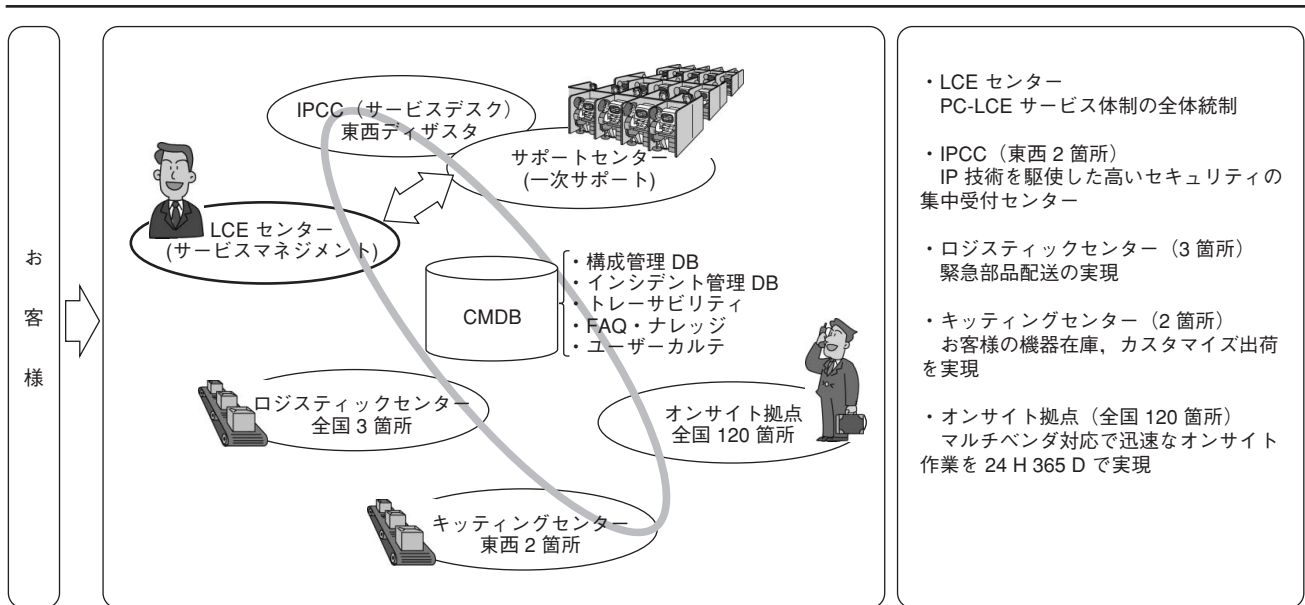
お
客
様

IPCC（サービスデスク）
東西ディザスタ

サポートセンター
(一次サポート)

LCE センター
(サービスマネジメント)

CMDB

・構成管理 DB
・インシデント管理 DB
・トレーサビリティ
・FAQ・ナレッジ
・ユーザーカルテ

ロジスティックセンター
全国 3 箇所

オンサイト拠点
全国 120 箇所

キッティングセンター
東西 2 箇所

・LCE センター
PC-LCE サービス体制の全体統制

・IPCC（東西 2 箇所）
IP 技術を駆使した高いセキュリティの集中受付センター

・ロジスティックセンター（3 箇所）
緊急部品配送の実現

・キッティングセンター（2 箇所）
お客様の機器在庫，カスタマイズ出荷を実現

・オンサイト拠点（全国 120 箇所）
マルチベンダ対応で迅速なオンサイト作業を 24 H 365 D で実現